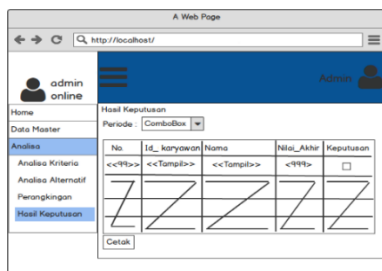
A Web Page

http://localhost/

admin online

Admin

Home

Data Master

Analisa

Analisa Kriteria

Analisa Alternatif

Perangkingan

Hasil Keputusan

Hasil Keputusan

Periode : ComboBox

| No. | Id_ karyawan | Nama | Nilai_Akhir | Keputusan |
|---|---|---|---|---|
| <<99>> | <<Tampil>> | <<Tampil>> | <999> | ☐ |
| | | | | |
| | | | | |

Cetak